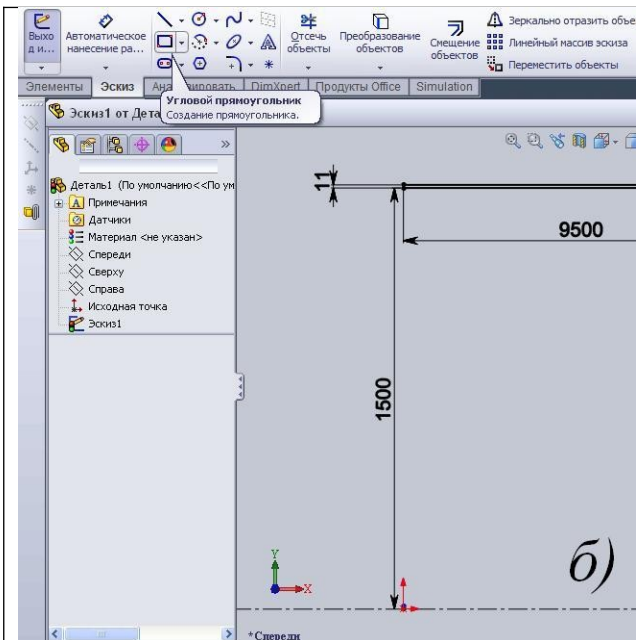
Выход и...
Автоматическое нанесение ра...
Отсечь объекты
Преобразование объектов
Смещение объектов
Зеркально отразить объе
Линейный массив эскиза
Переместить объекты
Элементы
Эскиз
Ана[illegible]ировать
DimXpert
Продукты Office
Simulation
Угловой прямоугольник
Создание прямоугольника.
Эскиз1 от Дета
Деталь1 (По умолчанию<<По ум
Примечания
Датчики
Материал <не указан>
Спереди
Сверху
Справа
Исходная точка
Эскиз1
11
9500
1500
Y
X
б)
*Спереди